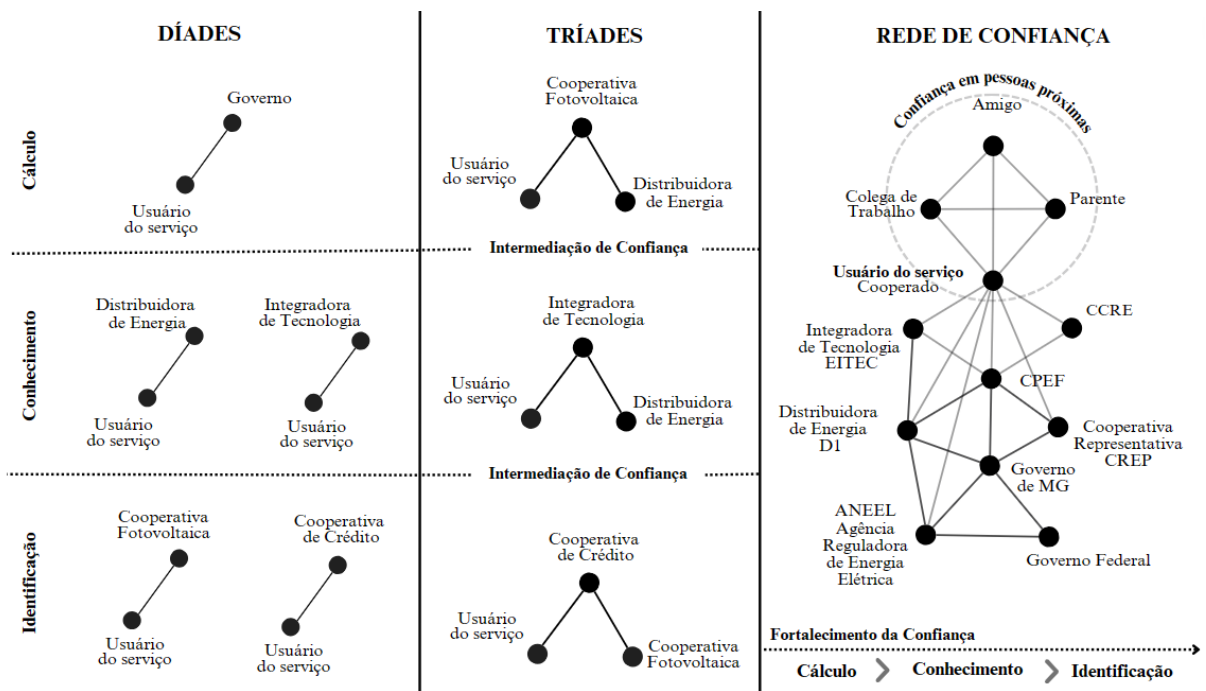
DÍADES

TRÍADES

REDE DE CONFIANÇA

Cálculo

Governo

Usuário do serviço

Cooperativa Fotovoltaica

Usuário do serviço

Distribuidora de Energia

Confiança em pessoas próximas

Amigo

Colega de Trabalho

Parente

Intermediação de Confiança

Conhecimento

Distribuidora de Energia

Usuário do serviço

Integradora de Tecnologia

Usuário do serviço

Integradora de Tecnologia

Usuário do serviço

Distribuidora de Energia

Usuário do serviço Cooperado

CCRE

Integradora de Tecnologia EITEC

CPEF

Distribuidora de Energia D1

Cooperativa Representativa CREP

Governo de MG

Intermediação de Confiança

Identificação

Cooperativa Fotovoltaica

Usuário do serviço

Cooperativa de Crédito

Usuário do serviço

Cooperativa de Crédito

Usuário do serviço

Cooperativa Fotovoltaica

ANEEL Agência Reguladora de Energia Elétrica

Governo Federal

Fortalecimento da Confiança

Cálculo > Conhecimento > Identificação